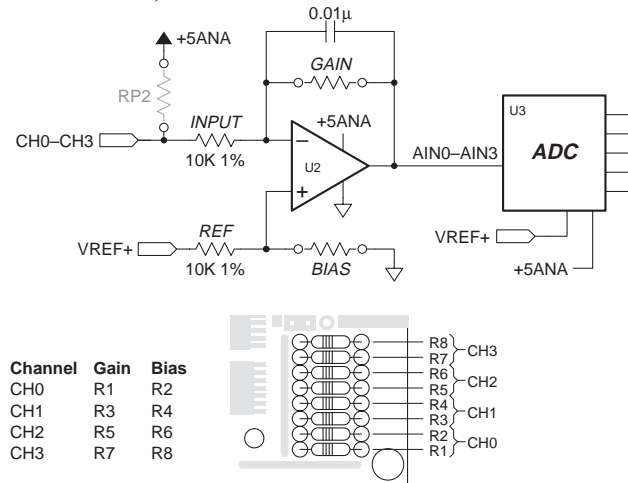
0.01µ

+5ANA

GAIN

RP2

INPUT

+5ANA

U3

CH0–CH3

10K 1%

U2

AIN0–AIN3

ADC

REF

VREF+

10K 1%

BIAS

VREF+

+5ANA

| Channel | Gain | Bias |
|---|---|---|
| CH0 | R1 | R2 |
| CH1 | R3 | R4 |
| CH2 | R5 | R6 |
| CH3 | R7 | R8 |

R8
R7
CH3
R6
R5
CH2
R4
R3
CH1
R2
R1
CH0